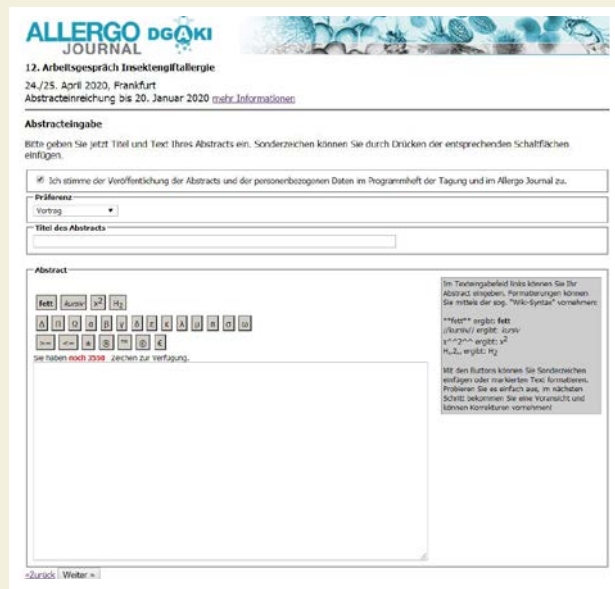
ALLERGO JOURNAL DGAKI

12. Arbeitsgespräch Insektengiftallergie

24./25. April 2020, Frankfurt
Abstracteinreichung bis 20. Januar 2020 mehr Informationen

Abstracteingabe

Bitte geben Sie jetzt Titel und Text Ihres Abstracts ein. Sonderzeichen können Sie durch Drücken der entsprechenden Schaltflächen einfügen.

Ich stimme der Veröffentlichung der Abstracts und der personenbezogenen Daten im Programmheft der Tagung und im Allergo Journal zu.

Präferenz
Vortrag

Titel des Abstracts

Abstract

fett kursiv $x^2$ $H_2$

Δ Π Ω α β γ δ ε κ λ μ π σ ω

~~ <- ± ® ™ © €

Sie haben noch 2550 Zeichen zur Verfügung.

Im Texteingabefeld links können Sie Ihr Abstract eingeben. Formatierungen können Sie mittels der sog. "Wiki-Syntax" vornehmen:

**fett** ergibt: fett
//kursiv// ergibt: kursiv
x^^2^^ ergibt: $x^2$
H,,2,, ergibt: $H_2$

Mit den Buttons können Sie Sonderzeichen einfügen oder markierten Text formatieren. Probieren Sie es einfach aus, im nächsten Schritt bekommen Sie eine Voransicht und können Korrekturen vornehmen!

«Zurück Weiter »